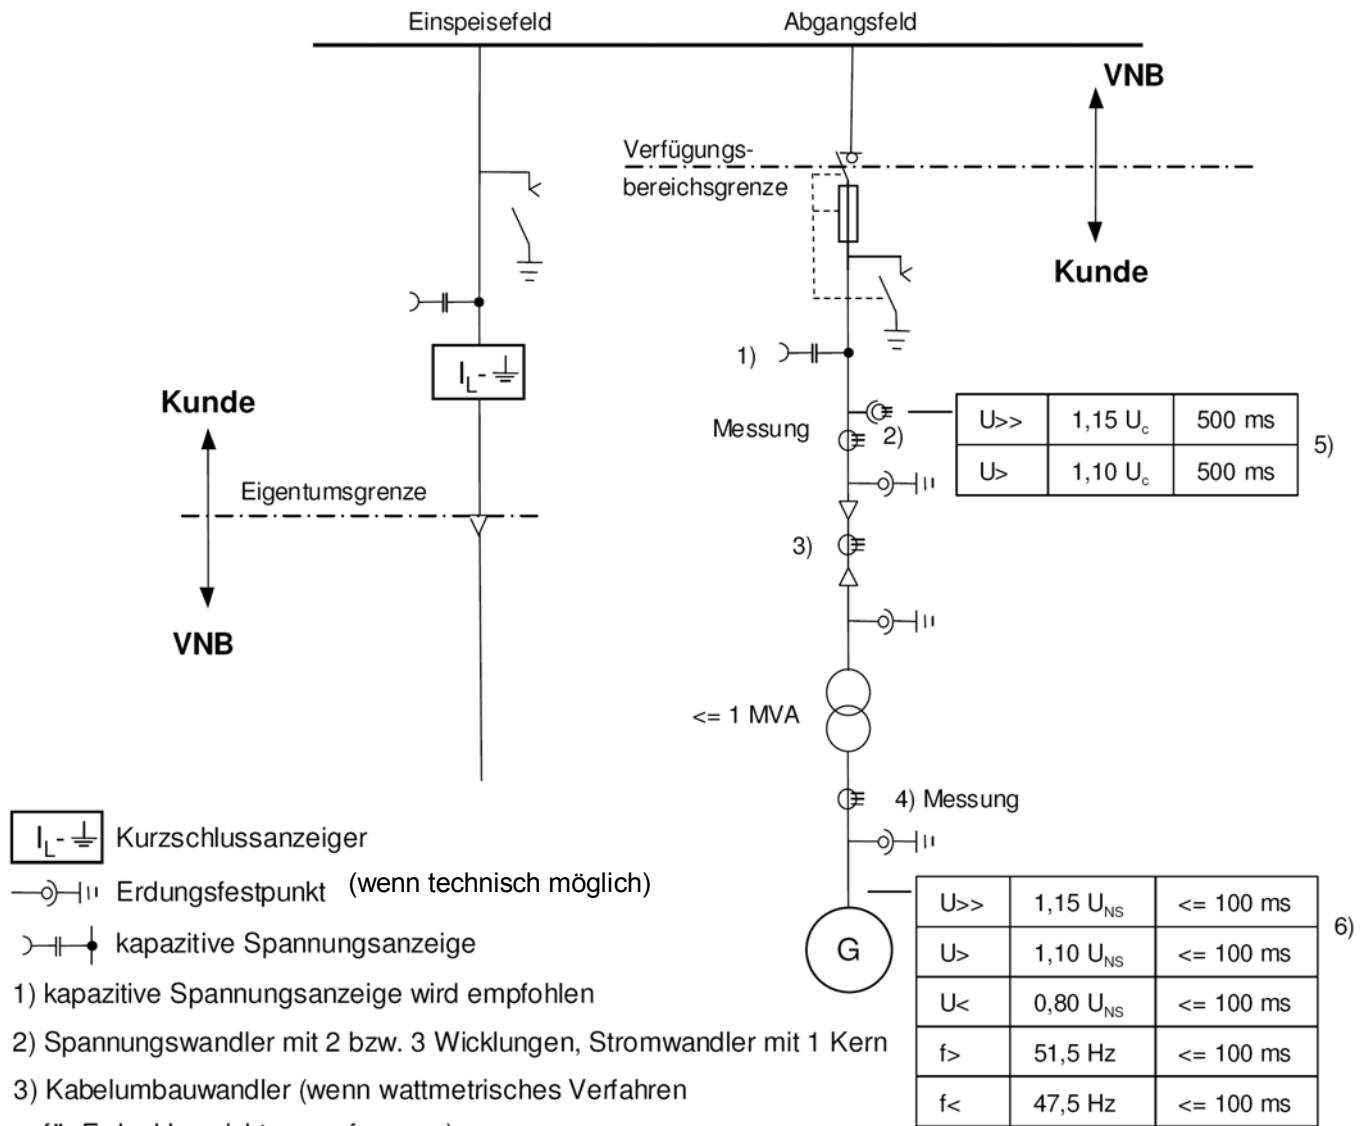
Einspeisefeld

Abgangsfeld

VNB

Verfügungsbereichsgrenze

Kunde

1)

$I_L$ - ⏚

Kunde

Messung

2)

| U>> | 1,15 $U_c$ | 500 ms |
|---|---|---|
| U> | 1,10 $U_c$ | 500 ms |

5)

Eigentumsgrenze

3)

VNB

<= 1 MVA

4) Messung

| U>> | 1,15 $U_{NS}$ | <= 100 ms |
|---|---|---|
| U> | 1,10 $U_{NS}$ | <= 100 ms |
| U< | 0,80 $U_{NS}$ | <= 100 ms |
| f> | 51,5 Hz | <= 100 ms |
| f< | 47,5 Hz | <= 100 ms |

6)

G

$I_L$ - ⏚ Kurzschlussanzeiger

Erdungsfestpunkt (wenn technisch möglich)

kapazitive Spannungsanzeige

1) kapazitive Spannungsanzeige wird empfohlen

2) Spannungswandler mit 2 bzw. 3 Wicklungen, Stromwandler mit 1 Kern

3) Kabelumbauwandler (wenn wattmetrisches Verfahren

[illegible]